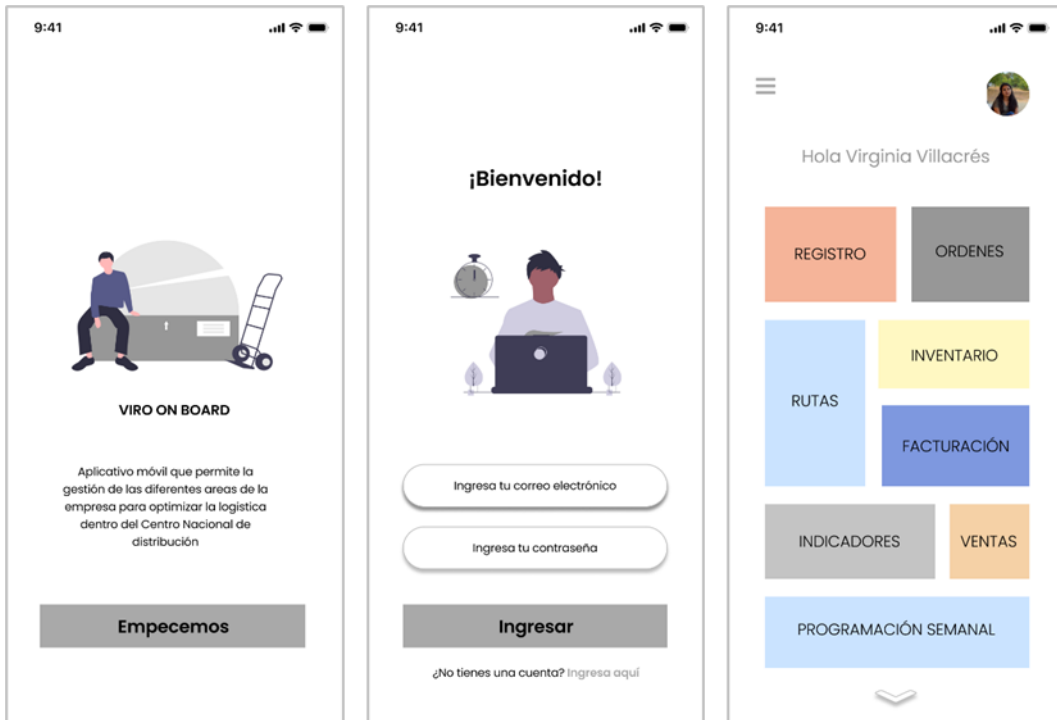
9:41

VIRO ON BOARD

Aplicativo móvil que permite la gestión de las diferentes areas de la empresa para optimizar la logística dentro del Centro Nacional de distribución

Empecemos

9:41

¡Bienvenido!

Ingresa tu correo electrónico

Ingresa tu contraseña

Ingresar

¿No tienes una cuenta? Ingresa aquí

9:41

Hola Virginia Villacrés

REGISTRO

ORDENES

RUTAS

INVENTARIO

FACTURACIÓN

INDICADORES

VENTAS

PROGRAMACIÓN SEMANAL